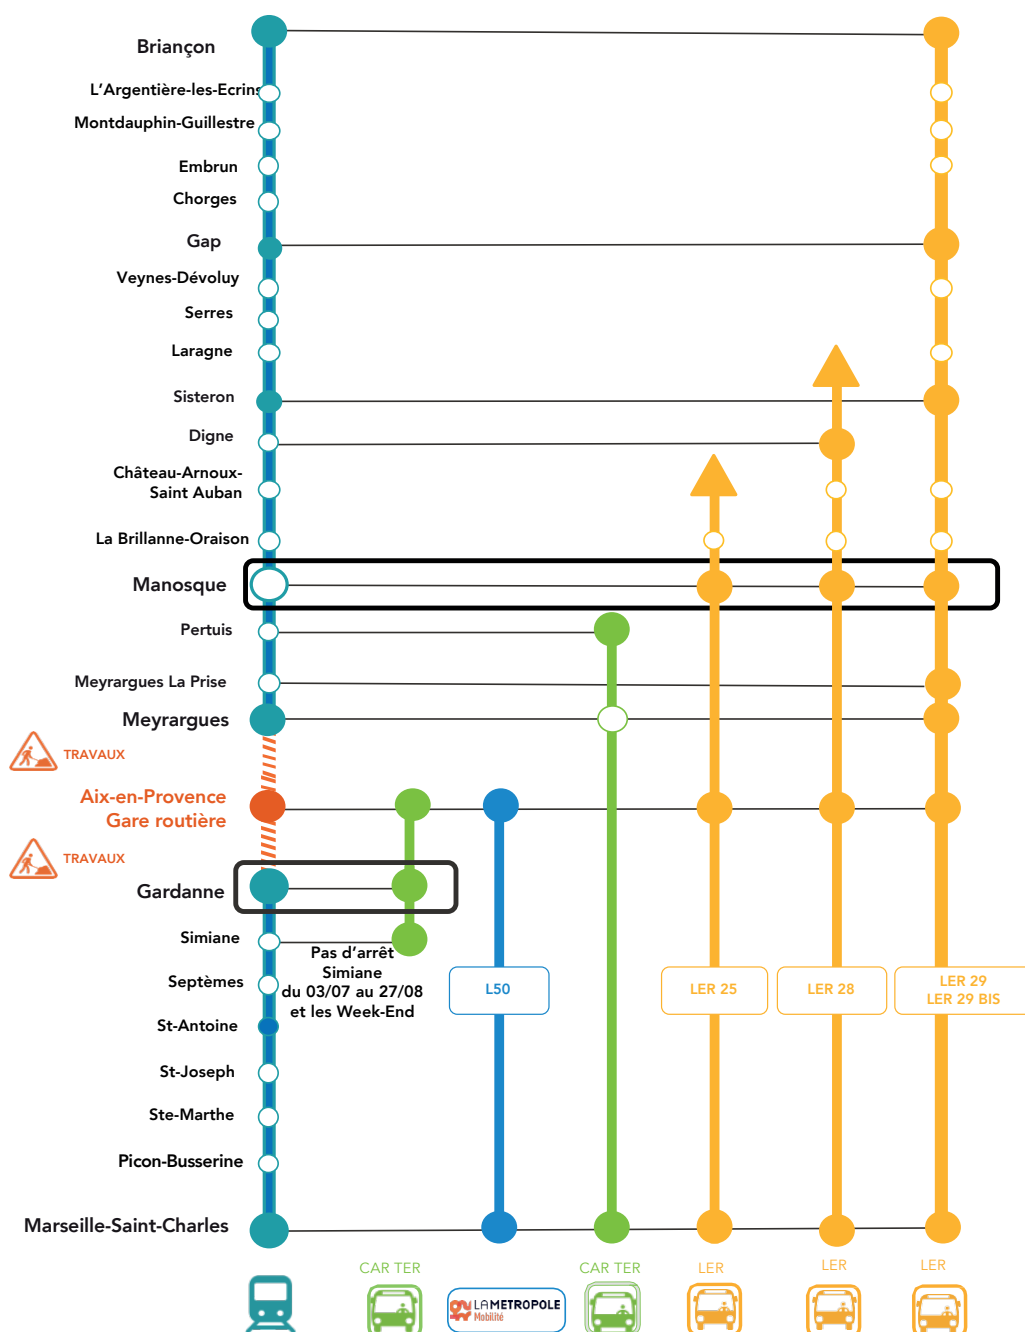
Briançon

L'Argentière-les-Ecrins

Montdauphin-Guillestre

Embrun

Chorges

Gap

Veynes-Dévoluy

Serres

Laragne

Sisteron

Digne

Château-Arnoux-Saint Auban

La Brillanne-Oraison

Manosque

Pertuis

Meyrargues La Prise

Meyrargues

TRAVAUX

Aix-en-Provence Gare routière

TRAVAUX

Gardanne

Simiane

Pas d'arrêt Simiane du 03/07 au 27/08 et les Week-End

Septèmes

St-Antoine

St-Joseph

Ste-Marthe

Picon-Busserine

Marseille-Saint-Charles

L50

LER 25

LER 28

LER 29
LER 29 BIS

CAR TER

LAMETROPOLE Mobilité

CAR TER

LER

LER

LER